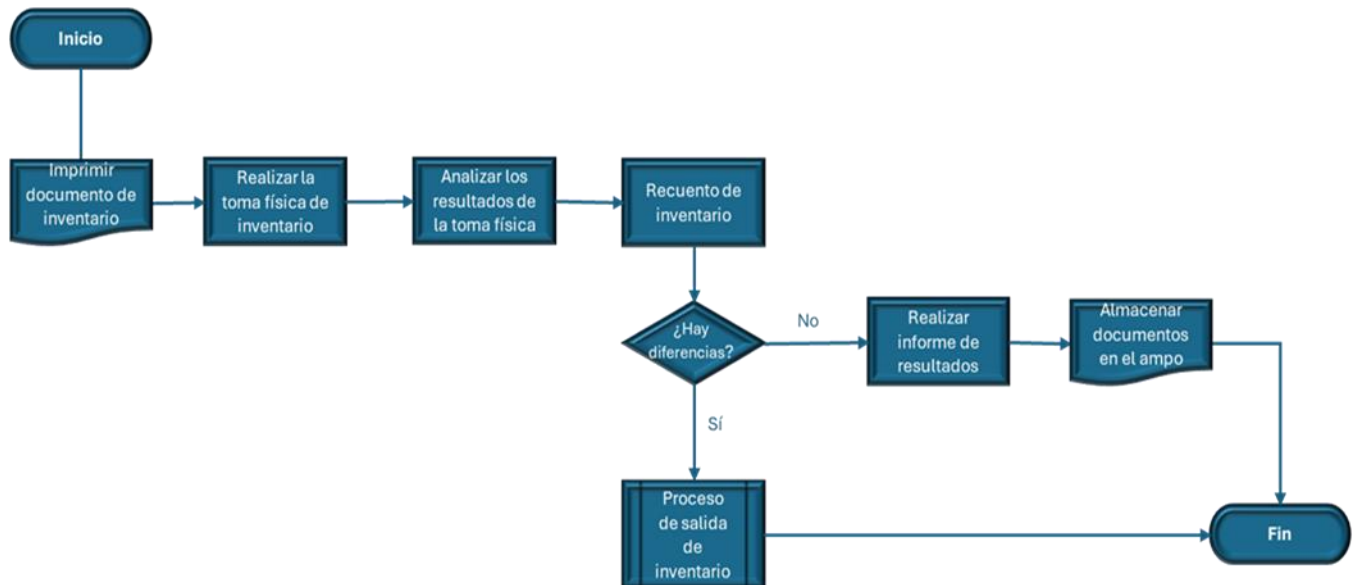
Inicio

Imprimir documento de inventario

Realizar la toma física de inventario

Analizar los resultados de la toma física

Recuento de inventario

¿Hay diferencias?

No

Realizar informe de resultados

Almacenar documentos en el ampo

Sí

Proceso de salida de inventario

Fin